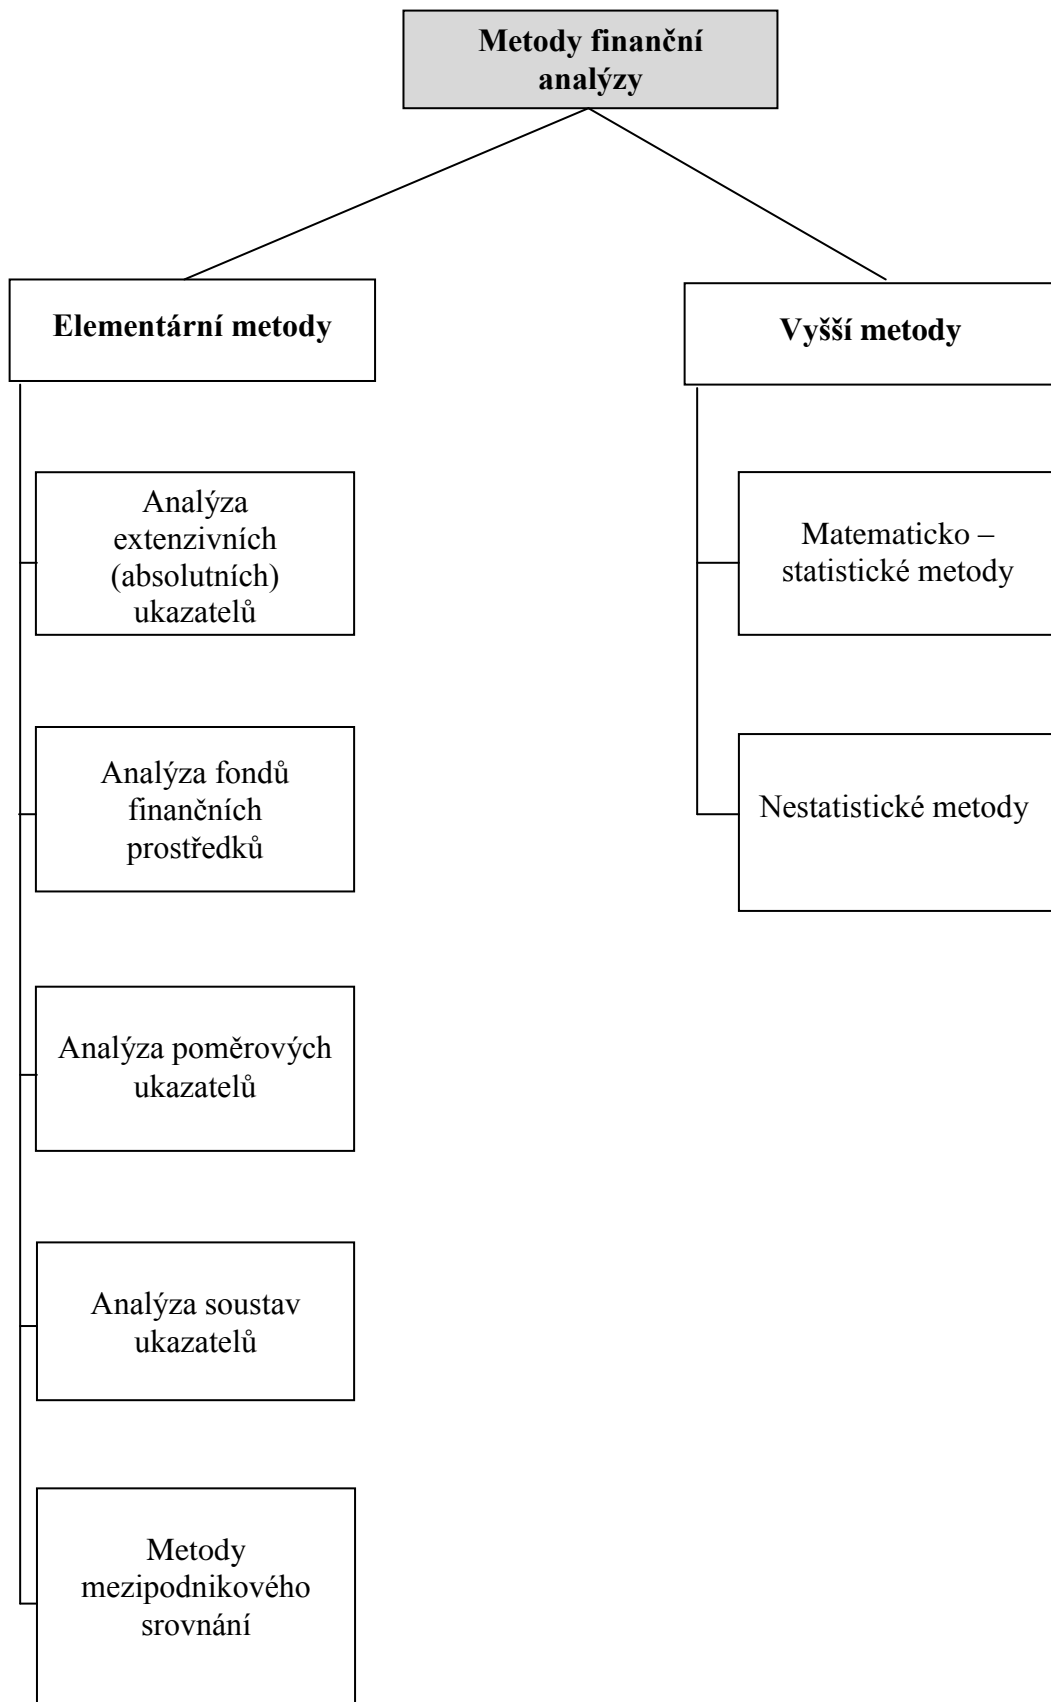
Metody finanční analýzy

Elementární metody

Analýza extenzivních (absolutních) ukazatelů

Analýza fondů finančních prostředků

Analýza poměrových ukazatelů

Analýza soustav ukazatelů

Metody mezipodnikového srovnání

Vyšší metody

Matematicko – statistické metody

Nestatistické metody